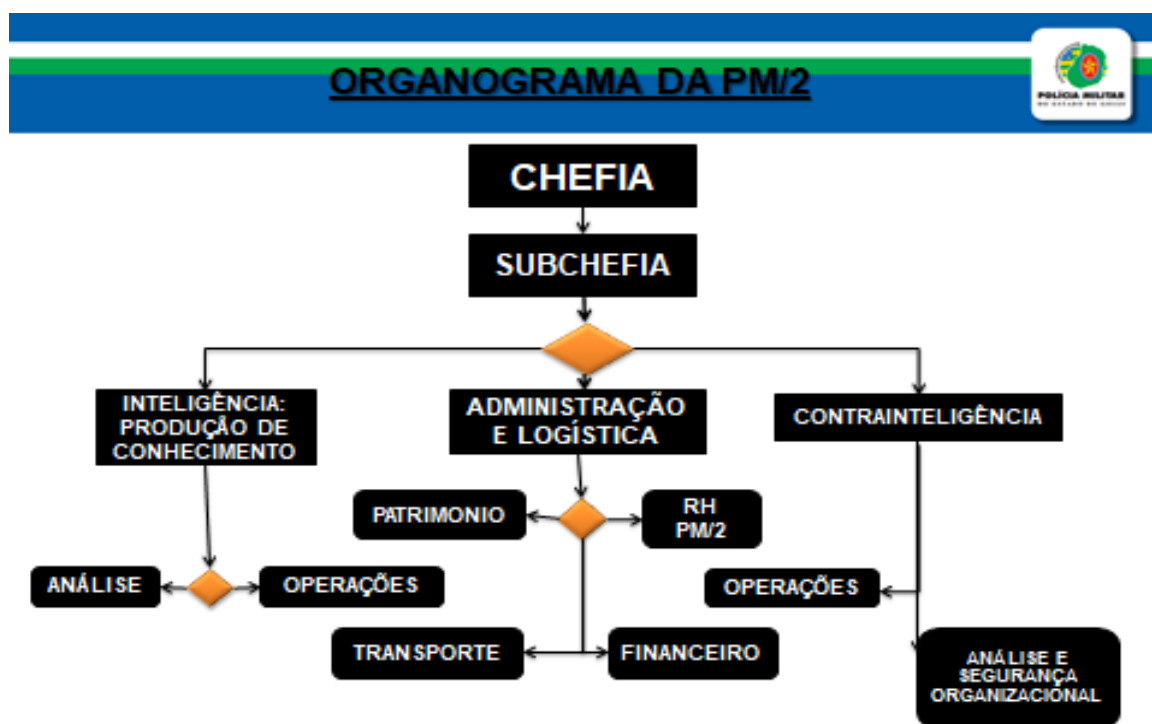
ORGANOGRAMA DA PM/2

POLÍCIA MILITAR

CHEFIA

SUBCHEFIA

INTELIGÊNCIA: PRODUÇÃO DE CONHECIMENTO

ADMINISTRAÇÃO E LOGÍSTICA

CONTRAINTELIGÊNCIA

PATRIMONIO

RH PM/2

ANÁLISE

OPERAÇÕES

OPERAÇÕES

TRANSPORTE

FINANCEIRO

ANÁLISE E SEGURANÇA ORGANIZACIONAL